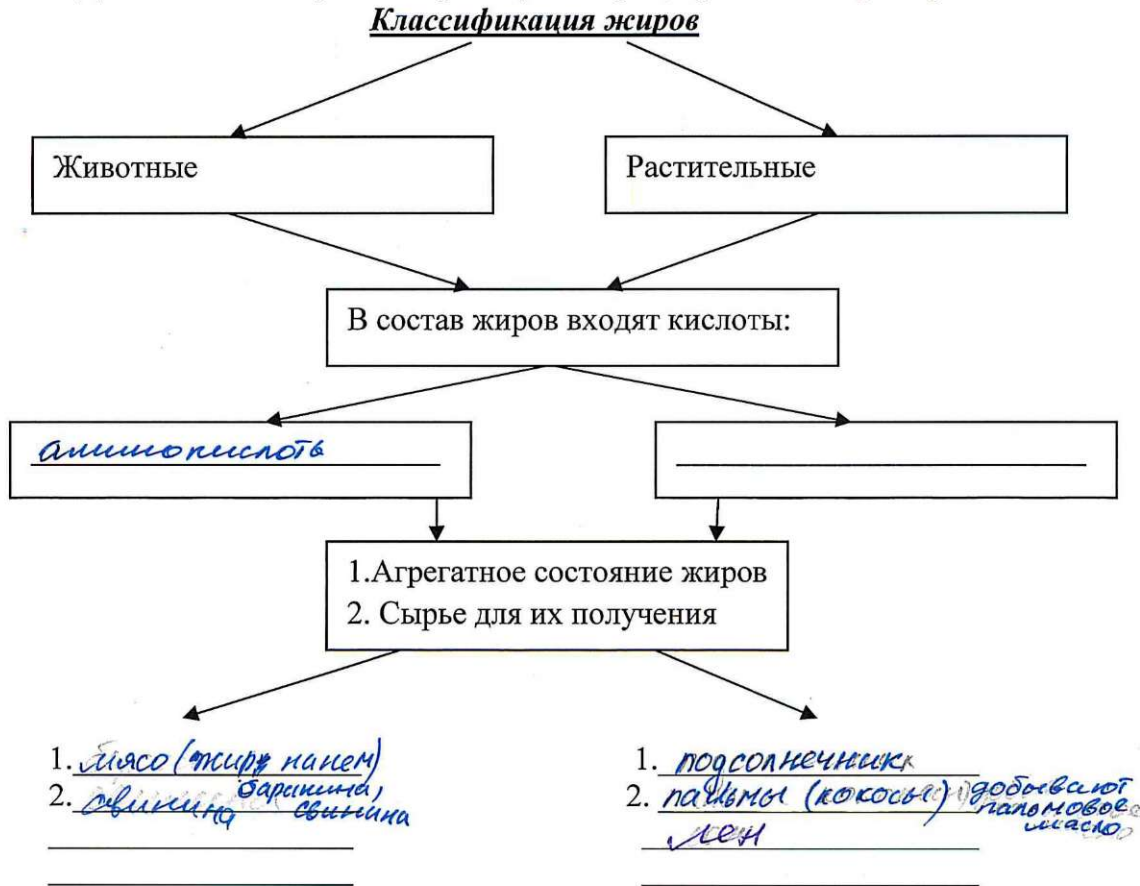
Классификация жиров

Животные

Растительные

В состав жиров входят кислоты:

аминокислоты

1.Агрегатное состояние жиров
2. Сырье для их получения

1. мясо (жир на нем)
2. свинина баранина, свинина

1. подсолнечник
2. пальмы (кокосы) добывают пальмовое масло
лен